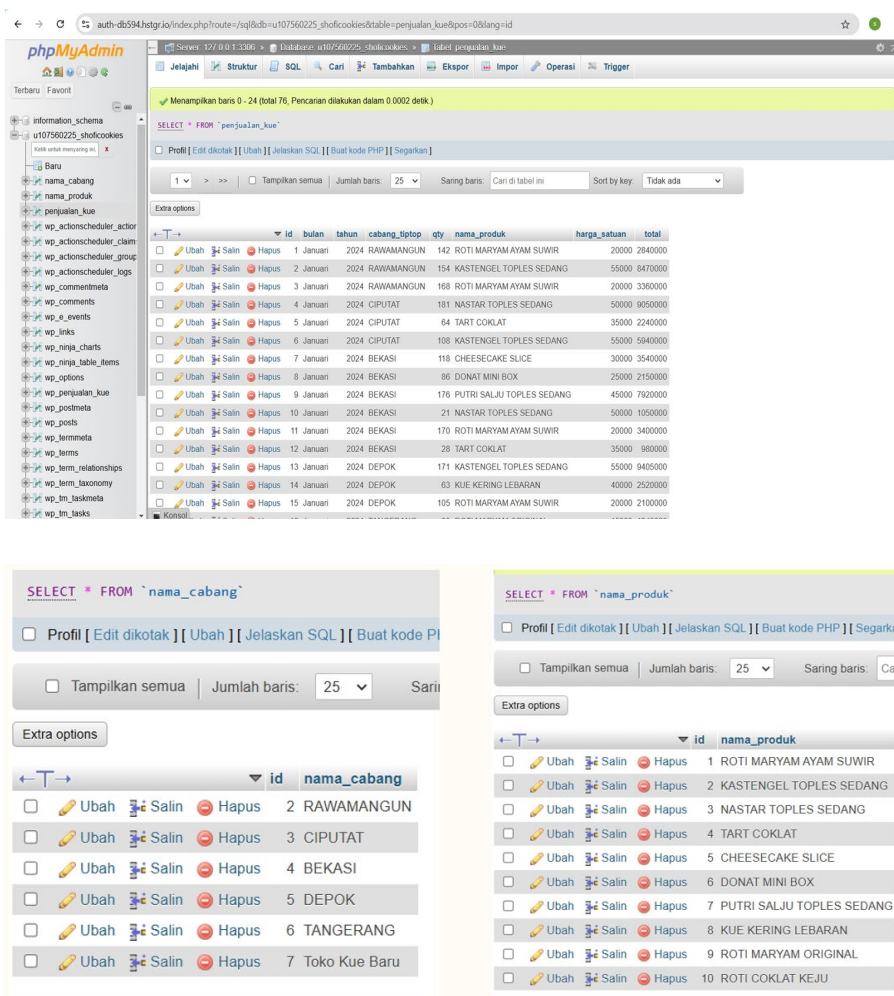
auth-db594.hstgr.io/index.php?route=/sql&db=u107560225_shoficookies&table=penjualan_kue&pos=0&lang=id

phpMyAdmin

Terbaru Favorit

information_schema
u107560225_shoficookies
Ketik untuk menyaring ini. X
Baru
nama_cabang
nama_produk
penjualan_kue
wp_actionscheduler_actio
wp_actionscheduler_claim
wp_actionscheduler_group
wp_actionscheduler_logs
wp_commentmeta
wp_comments
wp_e_events
wp_links
wp_ninja_charts
wp_ninja_table_items
wp_options
wp_penjualan_kue
wp_postmeta
wp_posts
wp_termmeta
wp_terms
wp_term_relationships
wp_term_taxonomy
wp_tm_taskmeta
wp_tm_tasks

Server: 127.0.0.1:3306 » Database: u107560225_shoficookies » Tabel: penjualan_kue

Jelajahi Struktur SQL Cari Tambahkan Ekspor Impor Operasi Trigger

Menampilkan baris 0 - 24 (total 76, Pencarian dilakukan dalam 0.0002 detik.)

SELECT * FROM `penjualan_kue`

Profil [ Edit dikotak ] [ Ubah ] [ Jelaskan SQL ] [ Buat kode PHP ] [ Segarkan ]

1 > >> | Tampilkan semua | Jumlah baris: 25 | Saring baris: Cari di tabel ini | Sort by key: Tidak ada

Extra options

| | id | bulan | tahun | cabang_tiptop | qty | nama_produk | harga_satuan | total |
|---|---|---|---|---|---|---|---|---|
| Ubah Salin Hapus | 1 | Januari | 2024 | RAWAMANGUN | 142 | ROTI MARYAM AYAM SUWIR | 20000 | 2840000 |
| Ubah Salin Hapus | 2 | Januari | 2024 | RAWAMANGUN | 154 | KASTENGEL TOPLES SEDANG | 55000 | 8470000 |
| Ubah Salin Hapus | 3 | Januari | 2024 | RAWAMANGUN | 168 | ROTI MARYAM AYAM SUWIR | 20000 | 3360000 |
| Ubah Salin Hapus | 4 | Januari | 2024 | CIPUTAT | 181 | NASTAR TOPLES SEDANG | 50000 | 9050000 |
| Ubah Salin Hapus | 5 | Januari | 2024 | CIPUTAT | 64 | TART COKLAT | 35000 | 2240000 |
| Ubah Salin Hapus | 6 | Januari | 2024 | CIPUTAT | 108 | KASTENGEL TOPLES SEDANG | 55000 | 5940000 |
| Ubah Salin Hapus | 7 | Januari | 2024 | BEKASI | 118 | CHEESECAKE SLICE | 30000 | 3540000 |
| Ubah Salin Hapus | 8 | Januari | 2024 | BEKASI | 86 | DONAT MINI BOX | 25000 | 2150000 |
| Ubah Salin Hapus | 9 | Januari | 2024 | BEKASI | 176 | PUTRI SALJU TOPLES SEDANG | 45000 | 7920000 |
| Ubah Salin Hapus | 10 | Januari | 2024 | BEKASI | 21 | NASTAR TOPLES SEDANG | 50000 | 1050000 |
| Ubah Salin Hapus | 11 | Januari | 2024 | BEKASI | 170 | ROTI MARYAM AYAM SUWIR | 20000 | 3400000 |
| Ubah Salin Hapus | 12 | Januari | 2024 | BEKASI | 28 | TART COKLAT | 35000 | 980000 |
| Ubah Salin Hapus | 13 | Januari | 2024 | DEPOK | 171 | KASTENGEL TOPLES SEDANG | 55000 | 9405000 |
| Ubah Salin Hapus | 14 | Januari | 2024 | DEPOK | 63 | KUE KERING LEBARAN | 40000 | 2520000 |
| Ubah Salin Hapus | 15 | Januari | 2024 | DEPOK | 105 | ROTI MARYAM AYAM SUWIR | 20000 | 2100000 |

Konsol

SELECT * FROM `nama_cabang`

Profil [ Edit dikotak ] [ Ubah ] [ Jelaskan SQL ] [ Buat kode P

Tampilkan semua | Jumlah baris: 25 | Sari

Extra options

| | id | nama_cabang |
|---|---|---|
| Ubah Salin Hapus | 2 | RAWAMANGUN |
| Ubah Salin Hapus | 3 | CIPUTAT |
| Ubah Salin Hapus | 4 | BEKASI |
| Ubah Salin Hapus | 5 | DEPOK |
| Ubah Salin Hapus | 6 | TANGERANG |
| Ubah Salin Hapus | 7 | Toko Kue Baru |

SELECT * FROM `nama_produk`

Profil [ Edit dikotak ] [ Ubah ] [ Jelaskan SQL ] [ Buat kode PHP ] [ Segarka

Tampilkan semua | Jumlah baris: 25 | Saring baris: Ca

Extra options

| | id | nama_produk |
|---|---|---|
| Ubah Salin Hapus | 1 | ROTI MARYAM AYAM SUWIR |
| Ubah Salin Hapus | 2 | KASTENGEL TOPLES SEDANG |
| Ubah Salin Hapus | 3 | NASTAR TOPLES SEDANG |
| Ubah Salin Hapus | 4 | TART COKLAT |
| Ubah Salin Hapus | 5 | CHEESECAKE SLICE |
| Ubah Salin Hapus | 6 | DONAT MINI BOX |
| Ubah Salin Hapus | 7 | PUTRI SALJU TOPLES SEDANG |
| Ubah Salin Hapus | 8 | KUE KERING LEBARAN |
| Ubah Salin Hapus | 9 | ROTI MARYAM ORIGINAL |
| Ubah Salin Hapus | 10 | ROTI COKLAT KEJU |